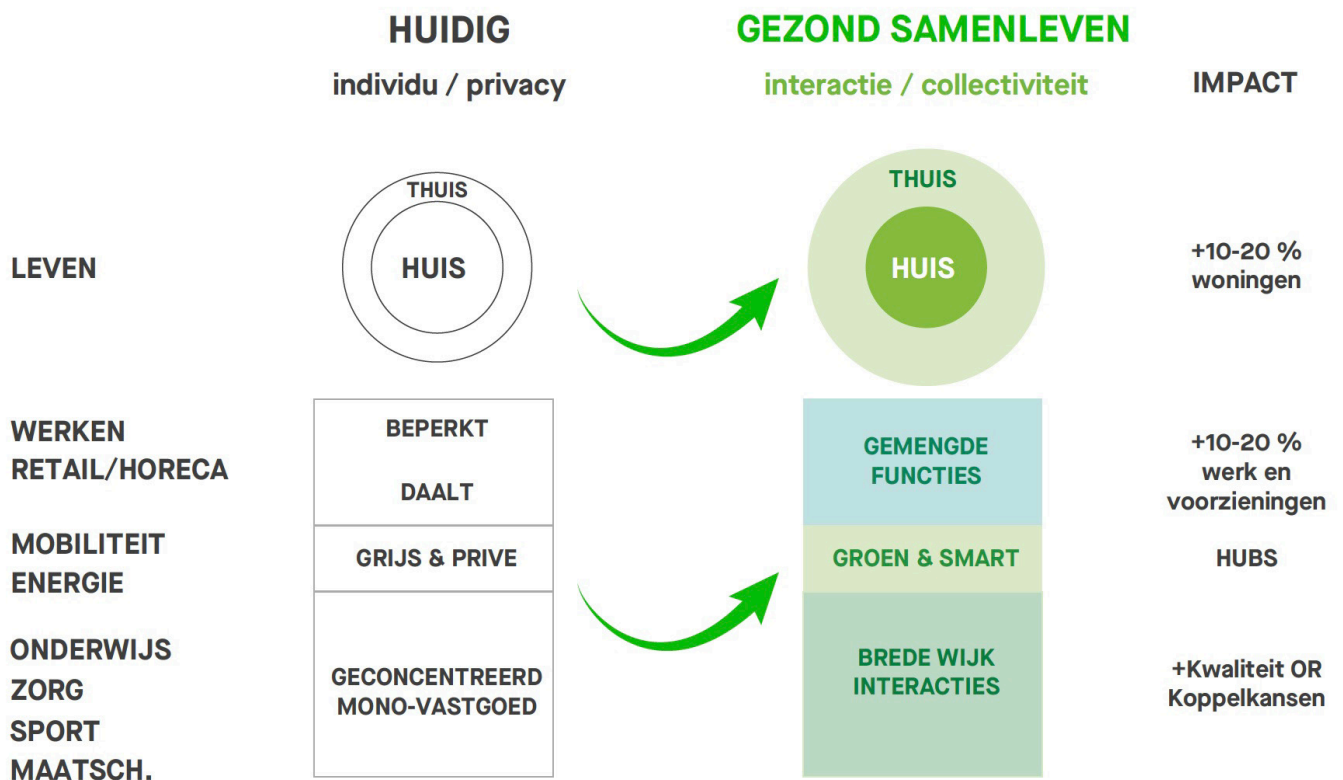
HUIDIG
individu / privacy

GEZOND SAMENLEVEN
interactie / collectiviteit

IMPACT

THUIS
HUIS

LEVEN

THUIS
HUIS

+10-20 %
woningen

WERKEN
RETAIL/HORECA

BEPERKT

DAALT

GEMENGDE
FUNCTIES

+10-20 %
werk en
voorzieningen

MOBILITEIT
ENERGIE

GRIJS & PRIVE

GROEN & SMART

HUBS

ONDERWIJS
ZORG
SPORT
MAATSCH.

GECONCENTREERD
MONO-VASTGOED

BREDE WIJK
INTERACTIES

+Kwaliteit OR
Koppelkansen